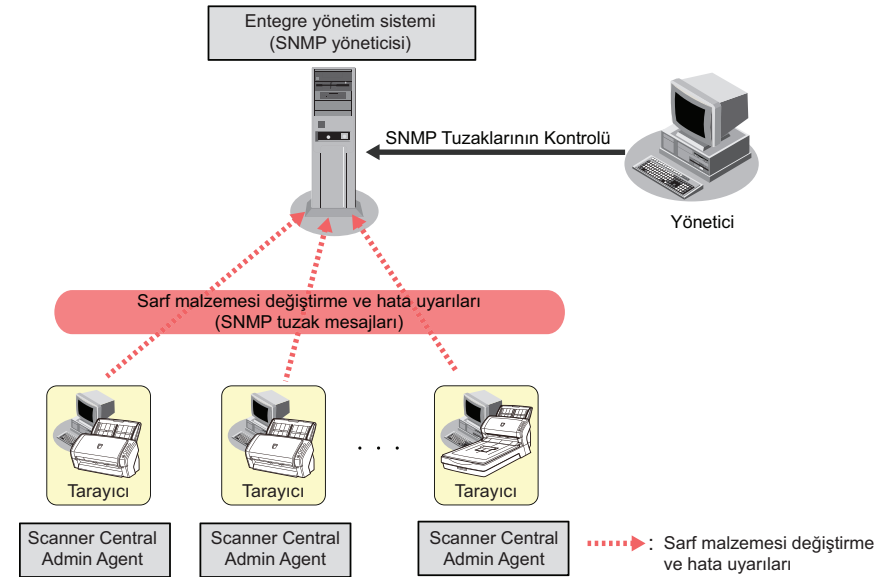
Entegre yönetim sistemi
(SNMP yöneticisi)

SNMP Tuzaklarının Kontrolü

Yönetici

Sarf malzemesi değiştirme ve hata uyarıları
(SNMP tuzak mesajları)

Tarayıcı

Tarayıcı

. . .

Tarayıcı

Scanner Central Admin Agent

Scanner Central Admin Agent

Scanner Central Admin Agent

: Sarf malzemesi değiştirme ve hata uyarıları